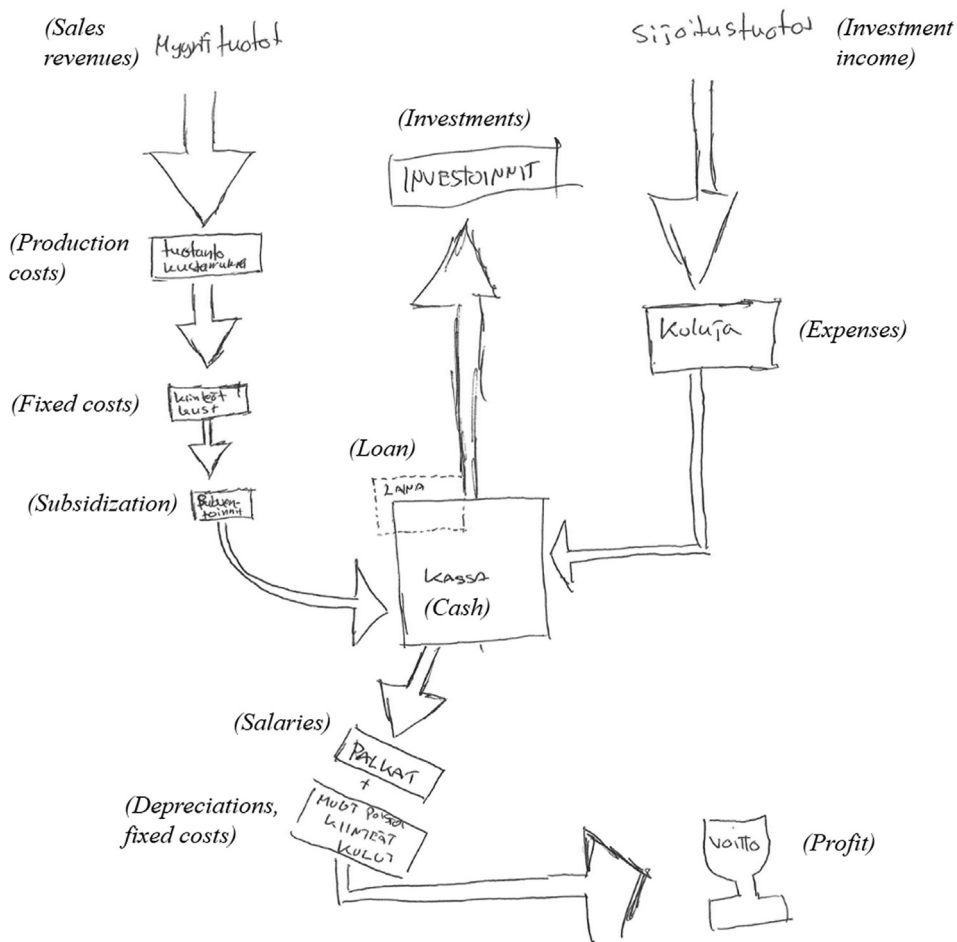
(Sales revenues) Myynti tuotot

Sijoitustuotot (Investment income)

(Investments)
INVESTOINNIT

(Production costs)
tuotanto kustannukset

Kuluja (Expenses)

(Fixed costs)
kiinteät kust

(Loan)
LAINA

(Subsidization)
Rahoitoinnit

Kassa
(Cash)

(Salaries)
PALKAT
+
(Depreciations, fixed costs)
MUUT POISOT KIINTEÄT KULUT

VOITTO (Profit)